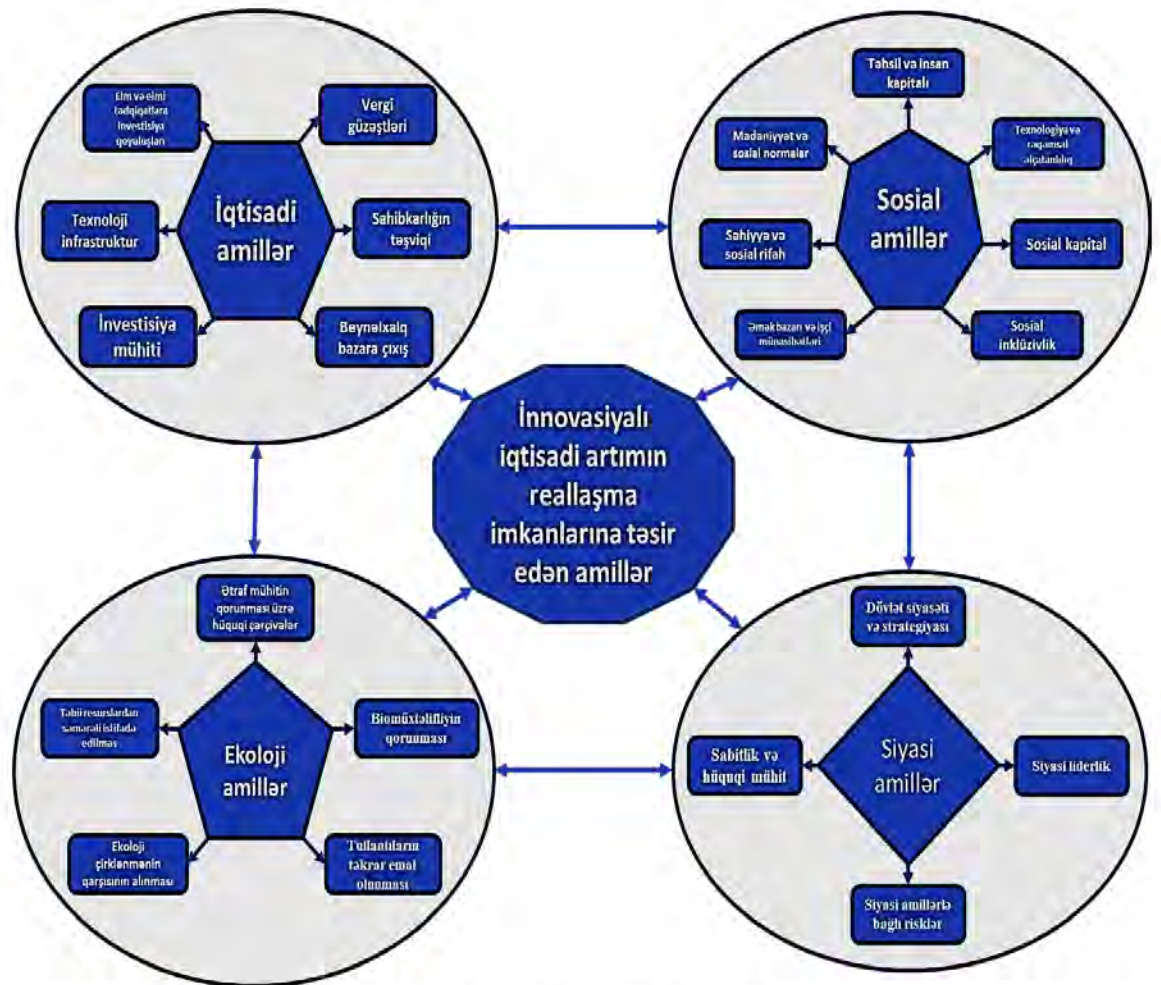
Elm və elmi tədqiqatlara investisiya qoyuluşları

Vergi güzəştləri

İqtisadi amillər

Texnoloji infrastruktur

Sahibkarlığın təşviqi

İnvestisiya mühiti

Beynəlxalq bazara çıxış

Təhsil və insan kapitalı

Mədəniyyət və sosial normalar

Texnologiya və rəqəmsal əlçatanlıq

Sosial amillər

Səhiyyə və sosial rifah

Sosial kapital

Əmək bazarı və işçi münasibətləri

Sosial inklüzivlik

İnnovasiyalı iqtisadi artımın reallaşma imkanlarına təsir edən amillər

Ətraf mühitin qorunması üzrə hüquqi çərçivələr

Təbii resurslardan səmərəli istifadə edilməsi

Biomüxtəlifliyin qorunması

Ekoloji amillər

Ekoloji çirklənmənin qarşısının alınması

Tullantıların təkrar emal olunması

Dövlət siyasəti və strategiyası

Sabitlik və hüquqi mühit

Siyasi amillər

Siyasi liderlik

Siyasi amillərlə bağlı risklər